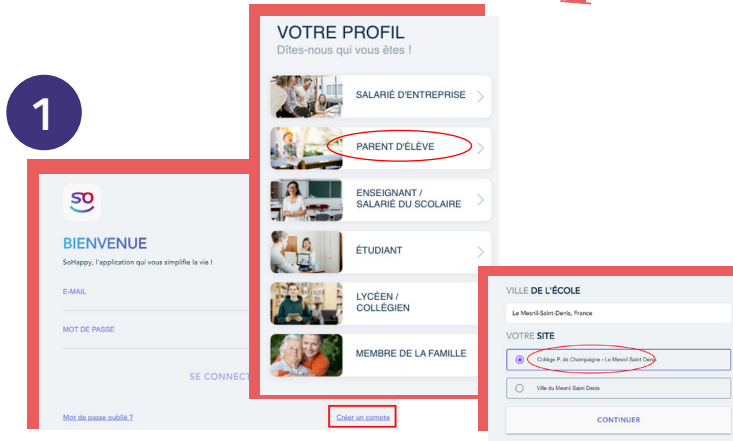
1

so

BIENVENUE

SoHappy, l'application qui vous simplifie la vie !

E-MAIL

MOT DE PASSE

SE CONNECT

Mot de passe oublié ?

Créer un compte

VOTRE PROFIL
Dîtes-nous qui vous êtes !

SALARIÉ D'ENTREPRISE

PARENT D'ÉLÈVE

ENSEIGNANT / SALARIÉ DU SCOLAIRE

ÉTUDIANT

LYCÉEN / COLLÉGIEN

MEMBRE DE LA FAMILLE

VILLE DE L'ÉCOLE

Le Mesnil-Saint-Denis, France

VOTRE SITE

Collège P. de Champaigne - Le Mesnil Saint Denis

Ville du Mesnil Saint Denis

CONTINUER